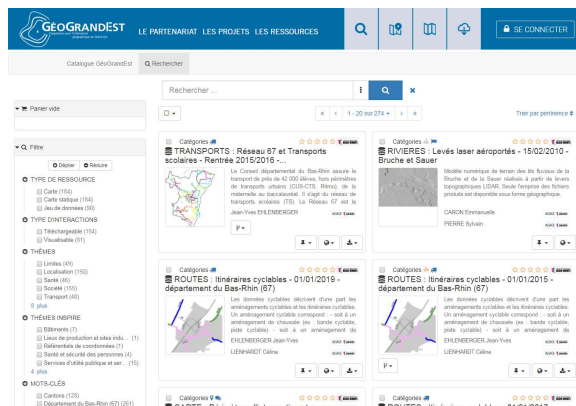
GEOGRANDEST

LE PARTENARIAT LES PROJETS LES RESSOURCES

SE CONNECTER

Catalogue GéoGrandEst   Rechercher

Rechercher ...

« ‹ 1 - 20 sur 274 › »

Trier par pertinence

Panier vide

Filtre

Déplier   Réduire

TYPE DE RESSOURCE
Carte (184)
Carte statique (184)
Jeu de données (90)

TYPE D'INTERACTIONS
Téléchargeable (114)
Visualisable (61)

THÈMES
Limites (49)
Localisation (150)
Santé (46)
Société (155)
Transport (46)
8 plus

THÈMES INSPIRE
Bâtiments (7)
Lieux de production et sites indu... (1)
Référentiels de coordonnées (1)
Santé et sécurité des personnes (4)
Services d'utilité publique et ser... (15)
4 plus

MOTS-CLÉS
Cantons (128)
Département du Bas-Rhin (67) (261)

Catégories

TRANSPORTS : Réseau 67 et Transports scolaires - Rentrée 2015/2016 -...

Le Conseil départemental du Bas-Rhin assure le transport de près de 42 000 élèves, hors périmètres de transports urbains (CUS-CTS, Rémo), de la maternelle au baccalauréat. Il s'agit du réseau de transports scolaires (TS). Le Réseau 67 est le

Jean-Yves EHLENBERGER

Catégories

RIVIERES : Levés laser aéroportés - 15/02/2010 - Bruche et Sauer

Modèle numérique de terrain des lits fluviaux de la Bruche et de la Sauer réalisés à partir de levers topographiques LIDAR. Seule l'emprise des fichiers produits est disponible sous forme géographique.

CARON Emmanuelle
PIERRE Sylvain

Catégories

ROUTES : Itinéraires cyclables - 01/01/2019 - département du Bas-Rhin (67)

Les données cyclables décrivent d'une part les aménagements cyclables et les itinéraires cyclables. Un aménagement cyclable correspond : - soit à un aménagement de chaussée (ex : bande cyclable, piste cyclable) - soit à un aménagement de

EHLENBERGER Jean-Yves
LIENHARDT Céline

Catégories

ROUTES : Itinéraires cyclables - 01/01/2015 - département du Bas-Rhin (67)

Les données cyclables décrivent d'une part les aménagements cyclables et les itinéraires cyclables. Un aménagement cyclable correspond : - soit à un aménagement de chaussée (ex : bande cyclable, piste cyclable) - soit à un aménagement de

EHLENBERGER Jean-Yves
LIENHARDT Céline

Catégories

Catégories